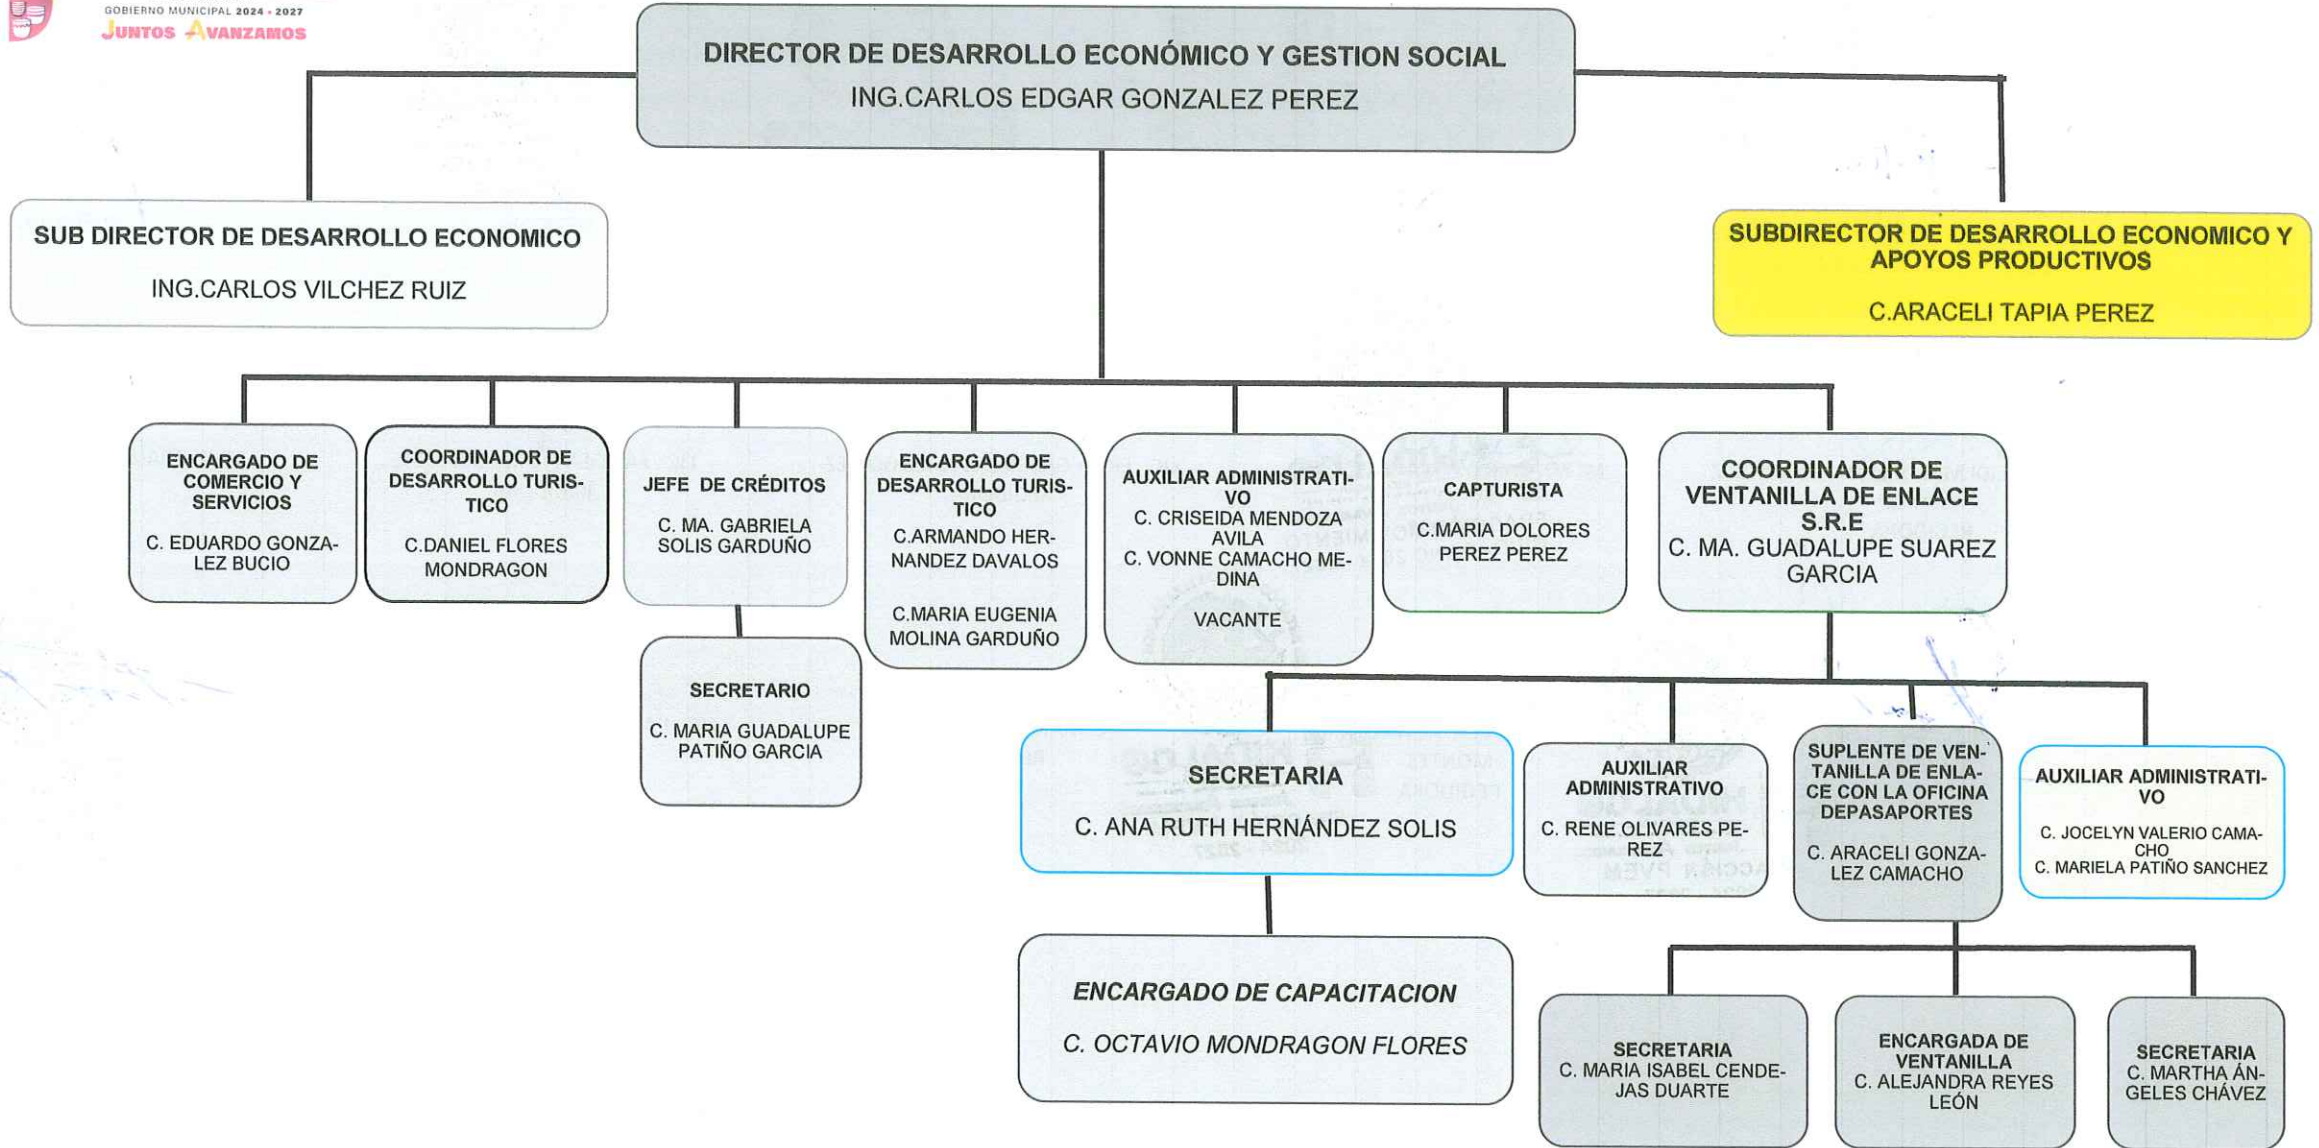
GOBIERNO MUNICIPAL 2024 - 2027
JUNTOS AVANZAMOS

DIRECTOR DE DESARROLLO ECONÓMICO Y GESTION SOCIAL
ING.CARLOS EDGAR GONZALEZ PEREZ

SUB DIRECTOR DE DESARROLLO ECONOMICO
ING.CARLOS VILCHEZ RUIZ

SUBDIRECTOR DE DESARROLLO ECONOMICO Y APOYOS PRODUCTIVOS
C.ARACELI TAPIA PEREZ

ENCARGADO DE COMERCIO Y SERVICIOS
C. EDUARDO GONZALEZ BUCIO

COORDINADOR DE DESARROLLO TURISTICO
C.DANIEL FLORES MONDRAGON

JEFE DE CRÉDITOS
C. MA. GABRIELA SOLIS GARDUÑO

SECRETARIO
C. MARIA GUADALUPE PATIÑO GARCIA

ENCARGADO DE DESARROLLO TURISTICO
C.ARMANDO HERNANDEZ DAVALOS
C.MARIA EUGENIA MOLINA GARDUÑO

AUXILIAR ADMINISTRATIVO
C. CRISEIDA MENDOZA AVILA
C. VONNE CAMACHO MEDINA
VACANTE

CAPTURISTA
C.MARIA DOLORES PEREZ PEREZ

COORDINADOR DE VENTANILLA DE ENLACE S.R.E
C. MA. GUADALUPE SUAREZ GARCIA

SECRETARIA
C. ANA RUTH HERNÁNDEZ SOLIS

ENCARGADO DE CAPACITACION
C. OCTAVIO MONDRAGON FLORES

AUXILIAR ADMINISTRATIVO
C. RENE OLIVARES PEREZ

SUPLENTE DE VENTANILLA DE ENLACE CON LA OFICINA DEPASAPORTES
C. ARACELI GONZALEZ CAMACHO

AUXILIAR ADMINISTRATIVO
C. JOCELYN VALERIO CAMACHO
C. MARIELA PATIÑO SANCHEZ

SECRETARIA
C. MARIA ISABEL CENDEJAS DUARTE

ENCARGADA DE VENTANILLA
C. ALEJANDRA REYES LEÓN

SECRETARIA
C. MARTHA ÁNGELES CHÁVEZ